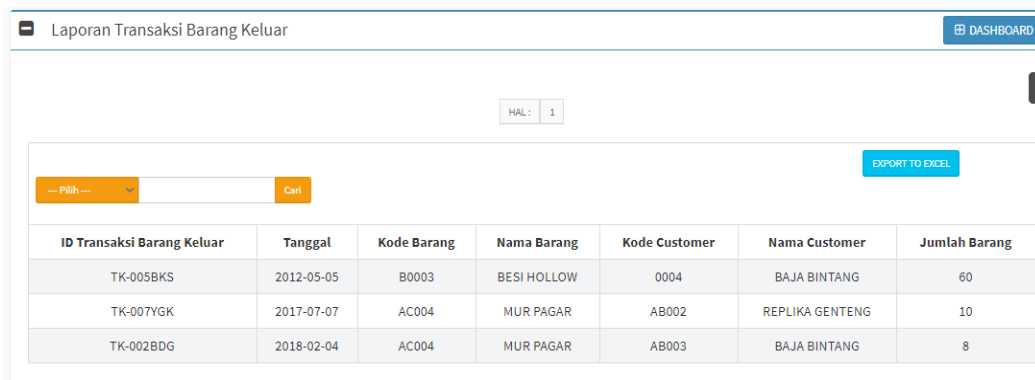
Laporan Transaksi Barang Keluar

DASHBOARD

HAL : 1

EXPORT TO EXCEL

--- Pilih --- Cari

| ID Transaksi Barang Keluar | Tanggal | Kode Barang | Nama Barang | Kode Customer | Nama Customer | Jumlah Barang |
|---|---|---|---|---|---|---|
| TK-005BKS | 2012-05-05 | B0003 | BESI HOLLOW | 0004 | BAJA BINTANG | 60 |
| TK-007YGK | 2017-07-07 | AC004 | MUR PAGAR | AB002 | REPLIKA GENTENG | 10 |
| TK-002BDG | 2018-02-04 | AC004 | MUR PAGAR | AB003 | BAJA BINTANG | 8 |